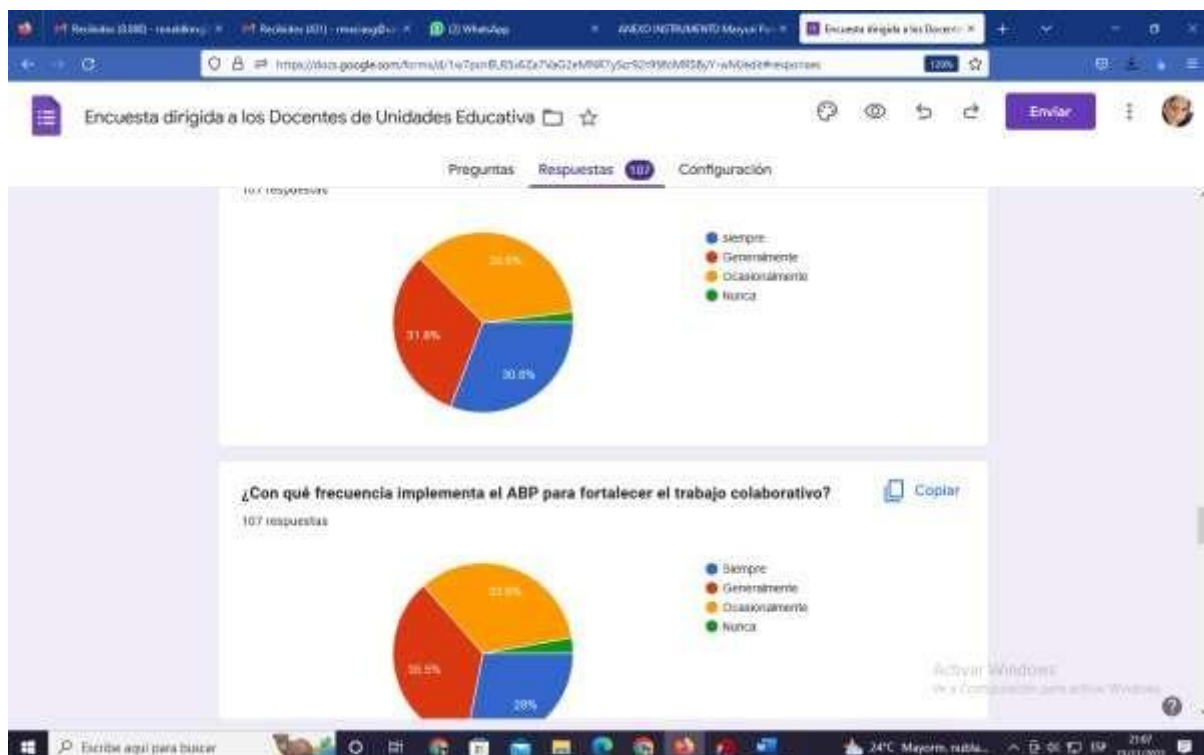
Recibidos (3.080) - rosaldoraj | Recibidos (431) - mariaegB | (2) WhatsApp | ANEXO INSTRUMENTO Mayuri | Encuesta dirigida a los Docentes

https://docs.google.com/forms/d/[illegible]/edit#responses

120%

Encuesta dirigida a los Docentes de Unidades Educativa

Enviar

Preguntas Respuestas 107 Configuración

107 respuestas

36.5%
31.8%
30.8%

siempre
Generalmente
Ocasionalmente
Nunca

¿Con qué frecuencia implementa el ABP para fortalecer el trabajo colaborativo?

Copiar

107 respuestas

33.6%
36.5%
28%

Siempre
Generalmente
Ocasionalmente
Nunca

Activar Windows
Ve a Configuración para activar Windows.

Escribe aquí para buscar

24°C Mayorm. nubla.

21:07
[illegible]